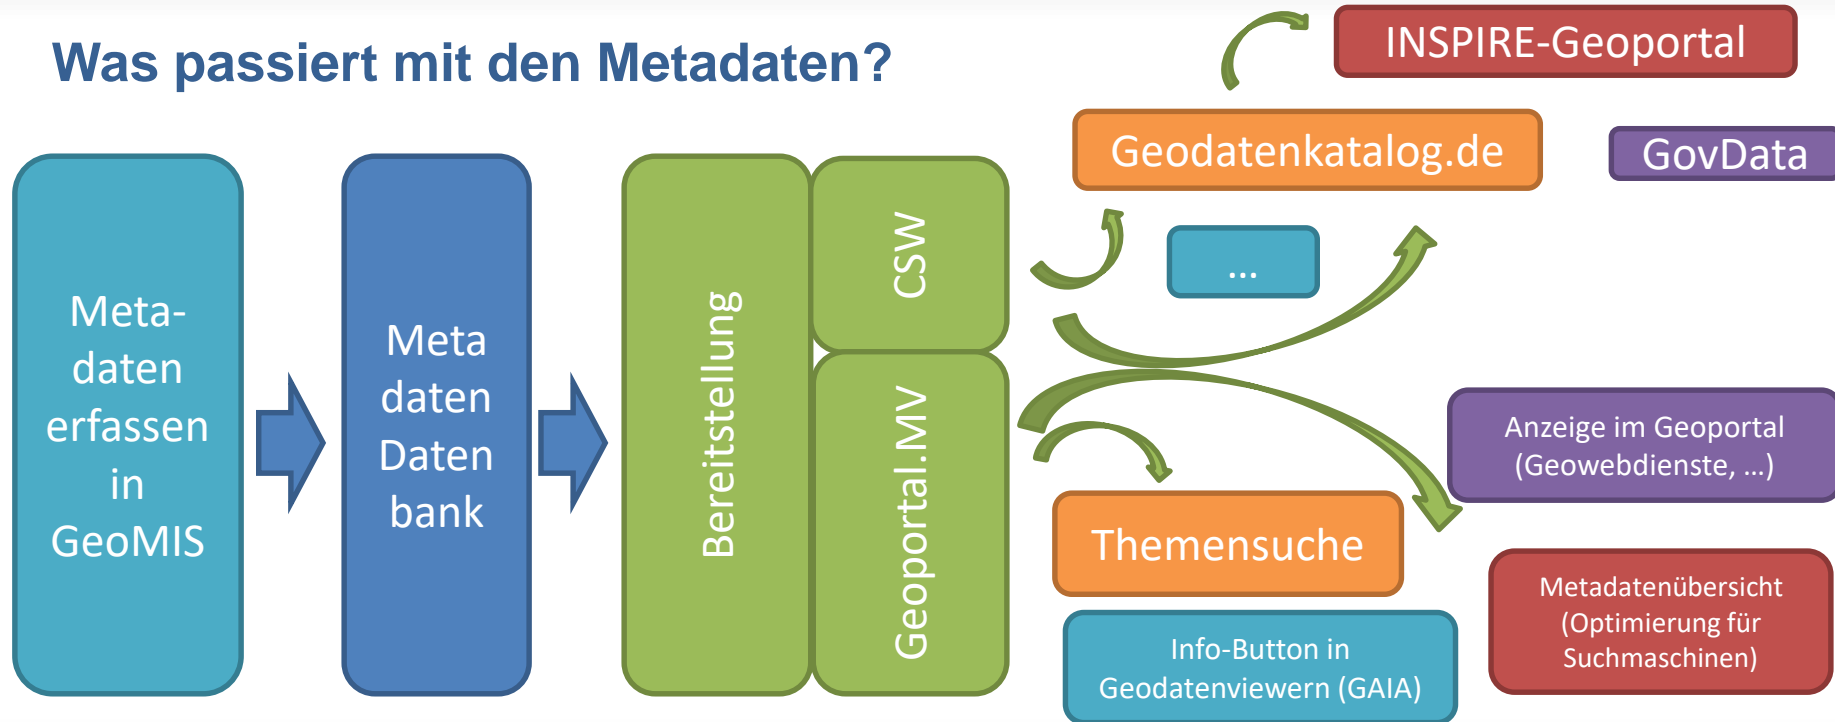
Was passiert mit den Metadaten?

INSPIRE-Geoportal

Geodatenkatalog.de

GovData

Meta-daten erfassen in GeoMIS

Meta daten Daten bank

Bereitstellung

CSW

Geoportal.MV

...

Anzeige im Geoportal (Geowebdienste, ...)

Themensuche

Metadatenübersicht (Optimierung für Suchmaschinen)

Info-Button in Geodatenviewern (GAIA)